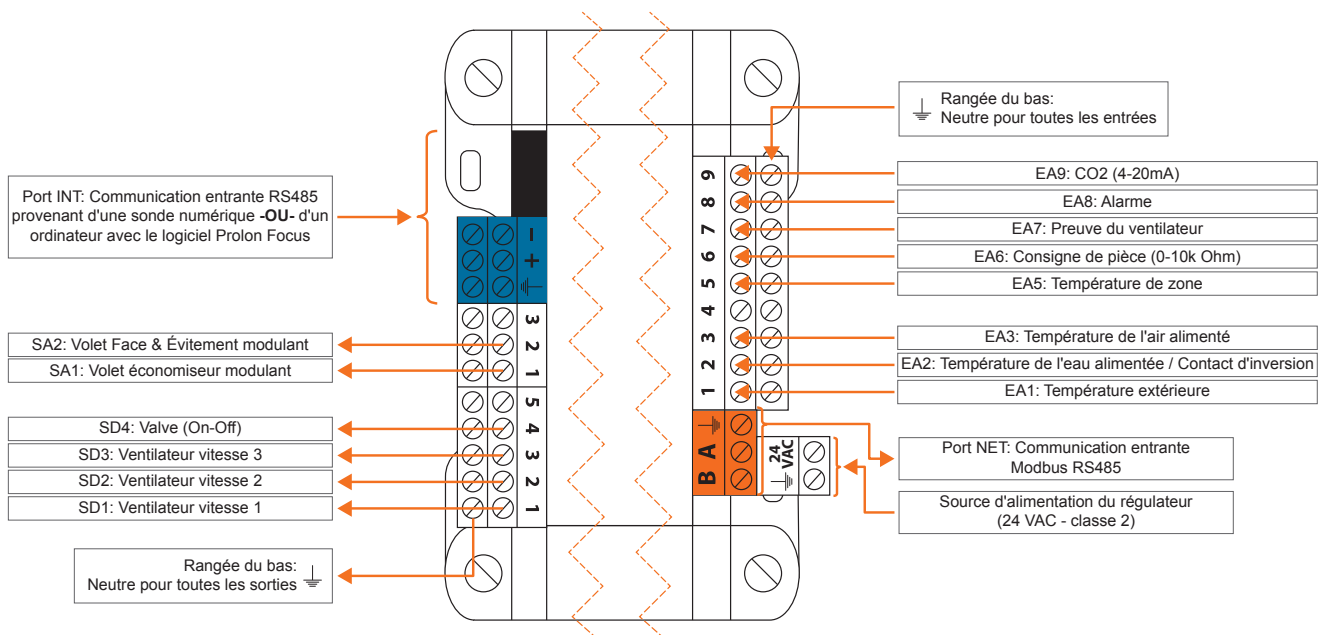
Rangée du bas:
Neutre pour toutes les entrées

Port INT: Communication entrante RS485 provenant d'une sonde numérique -OU- d'un ordinateur avec le logiciel Prolon Focus

–
+

SA2: Volet Face & Évitement modulant
SA1: Volet économiseur modulant

3
2
1

5
4
3
2
1

SD4: Valve (On-Off)
SD3: Ventilateur vitesse 3
SD2: Ventilateur vitesse 2
SD1: Ventilateur vitesse 1

Rangée du bas:
Neutre pour toutes les sorties

9
8
7
6
5
4
3
2
1

EA9: CO2 (4-20mA)
EA8: Alarme
EA7: Preuve du ventilateur
EA6: Consigne de pièce (0-10k Ohm)
EA5: Température de zone
EA3: Température de l'air alimenté
EA2: Température de l'eau alimentée / Contact d'inversion
EA1: Température extérieure

A
B

24 VAC

Port NET: Communication entrante Modbus RS485

Source d'alimentation du régulateur (24 VAC - classe 2)